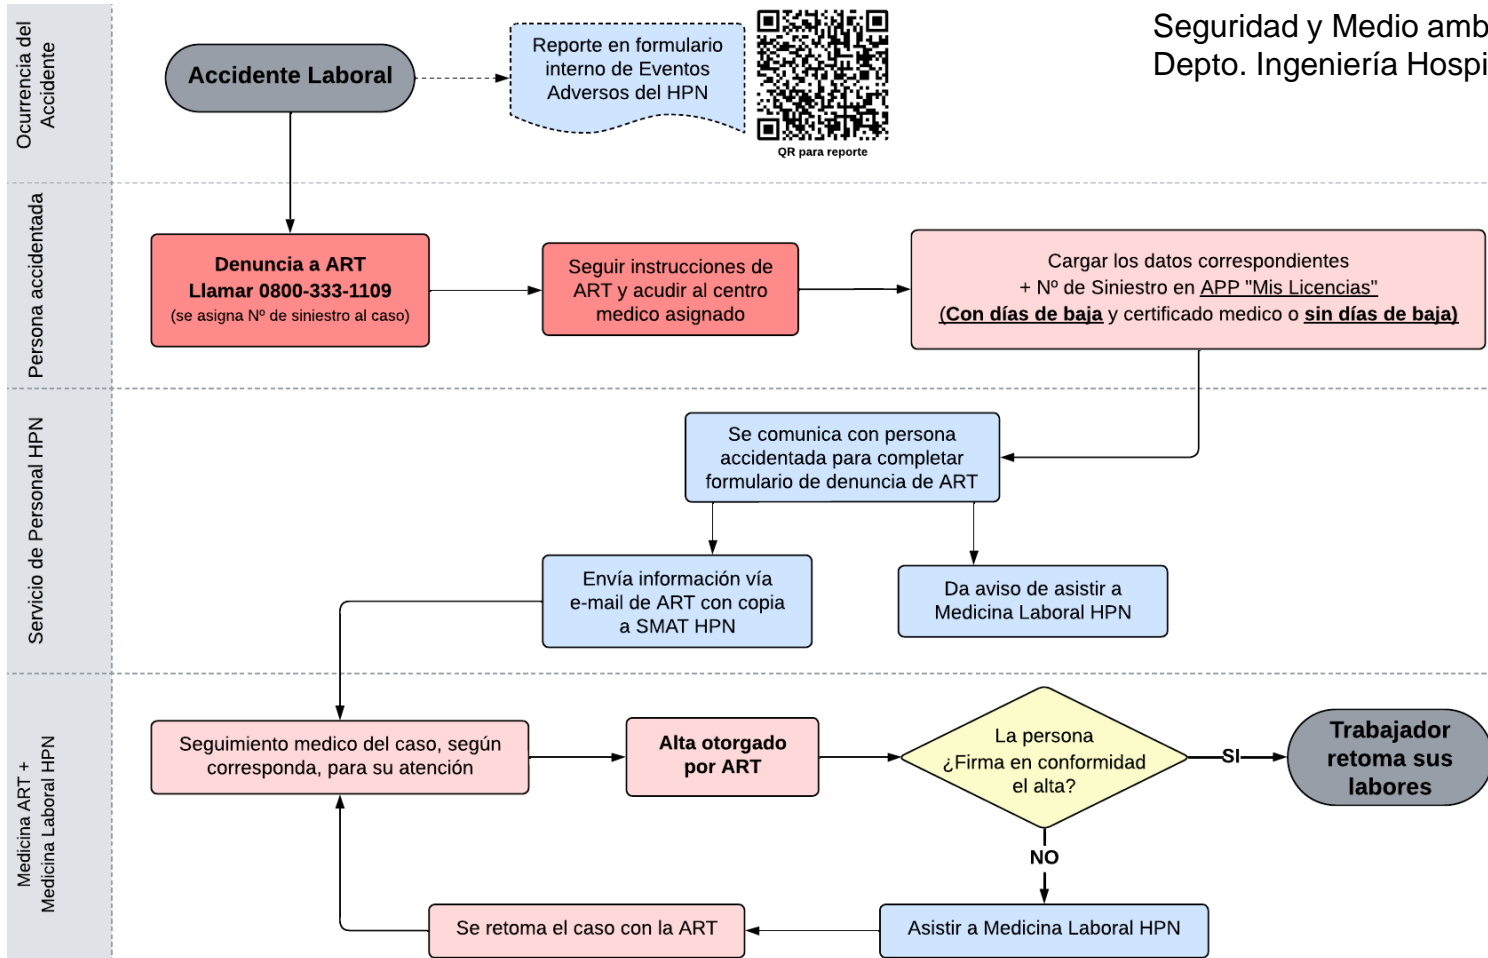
Seguridad y Medio amb
Depto. Ingeniería Hospi

Ocurrencia del Accidente

Accidente Laboral

Reporte en formulario interno de Eventos Adversos del HPN

QR para reporte

Persona accidentada

Denuncia a ART
Llamar 0800-333-1109
(se asigna Nº de siniestro al caso)

Seguir instrucciones de ART y acudir al centro medico asignado

Cargar los datos correspondientes + Nº de Siniestro en APP "Mis Licencias" (Con días de baja y certificado medico o sin días de baja)

Servicio de Personal HPN

Se comunica con persona accidentada para completar formulario de denuncia de ART

Envía información vía e-mail de ART con copia a SMAT HPN

Da aviso de asistir a Medicina Laboral HPN

Medicina ART + Medicina Laboral HPN

Seguimiento medico del caso, según corresponda, para su atención

Alta otorgado por ART

La persona ¿Firma en conformidad el alta?

SI

Trabajador retoma sus labores

NO

Asistir a Medicina Laboral HPN

Se retoma el caso con la ART